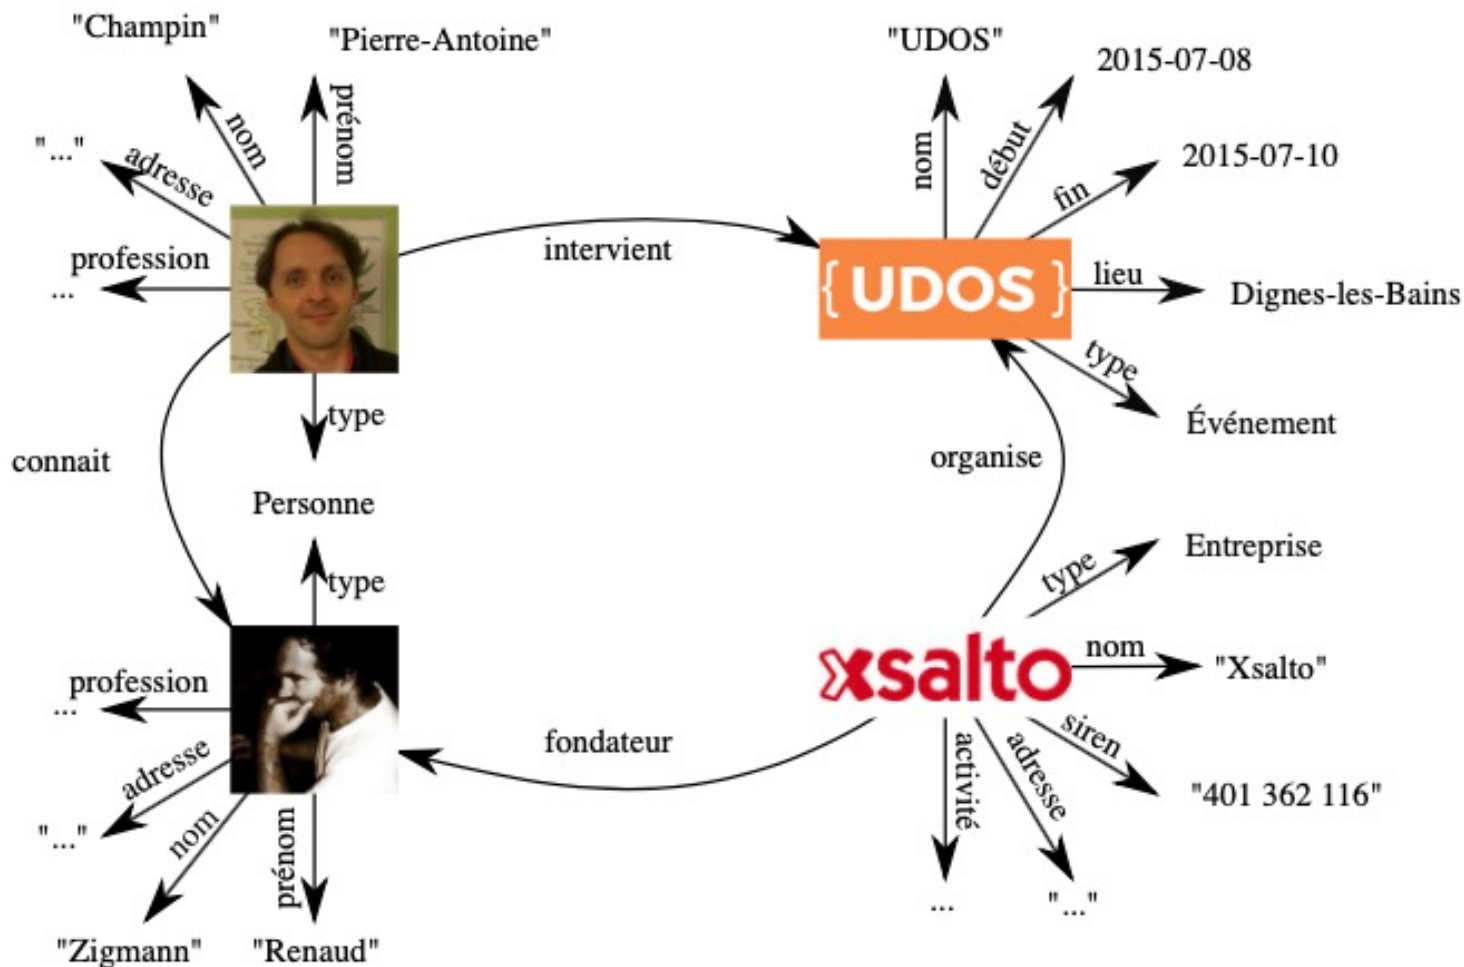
"Champin"
"Pierre-Antoine"
nom
prénom
"..."
adresse
profession
...
intervient
type
Personne
connait
type
profession
...
adresse
"..."
nom
prénom
"Zigmann"
"Renaud"
fondateur

"UDOS"
2015-07-08
2015-07-10
nom
début
fin
{UDOS}
lieu
Dignes-les-Bains
type
Événement
organise
type
Entreprise
xsalto
nom
"Xsalto"
siren
"401 362 116"
activité
adresse
...
"..."